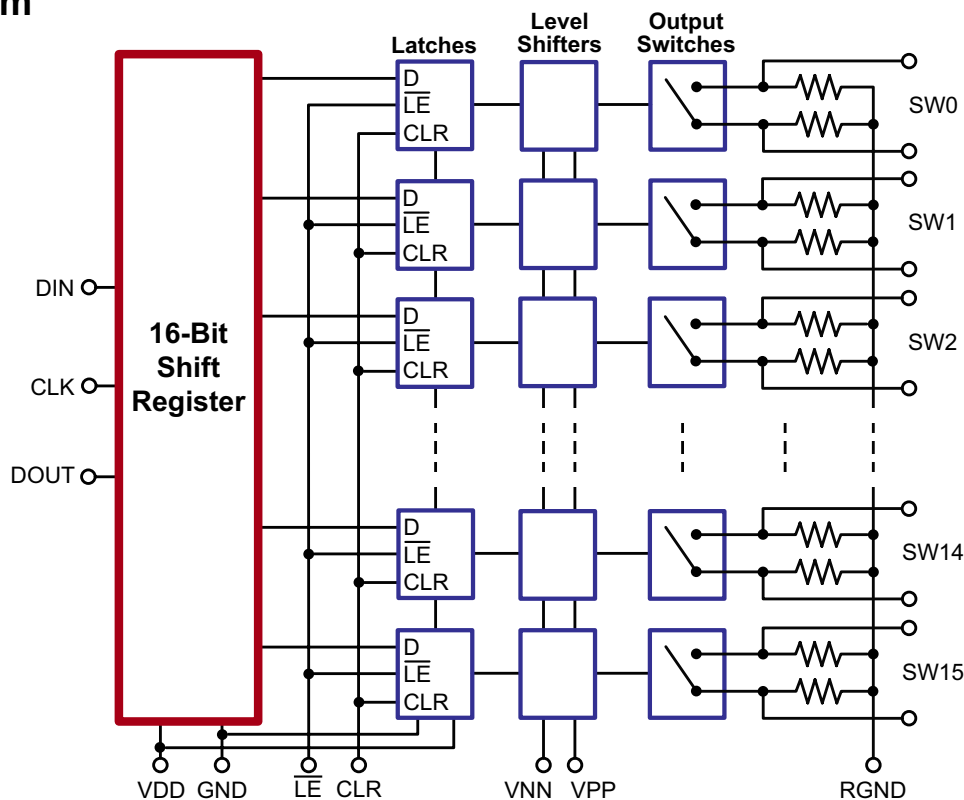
m

Latches
Level Shifters
Output Switches

16-Bit Shift Register

DIN
CLK
DOUT

D
$\overline{LE}$
CLR
D
$\overline{LE}$
CLR
D
$\overline{LE}$
CLR
D
$\overline{LE}$
CLR
D
$\overline{LE}$
CLR

SW0
SW1
SW2
SW14
SW15

VDD GND $\overline{LE}$ CLR VNN VPP RGND